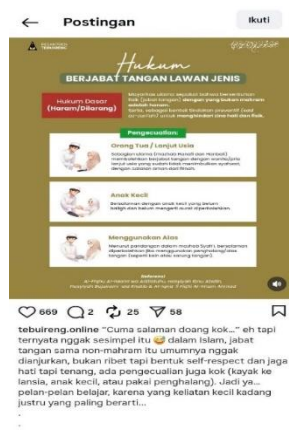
← Postingan Ikuti

Hukum
BERJABAT TANGAN LAWAN JENIS

Hukum Dasar (Haram/Dilarang)

Pengecualian

Orang Tua / Lanjut Usia

Anak Kecil

Menggunakan Alas

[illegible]

669 2 25 58

tebuireng.online "Cuma salaman doang kok..." eh tapi ternyata nggak sesimpel itu 😅 dalam Islam, jabat tangan sama non-mahram itu umumnya nggak dianjurkan, bukan ribet tapi bentuk self-respect dan jaga hati tapi tenang, ada pengecualian juga kok (kayak ke lansia, anak kecil, atau pakai penghalang). Jadi ya... pelan-pelan belajar, karena yang keliatan kecil kadang justru yang paling berarti...
.
.